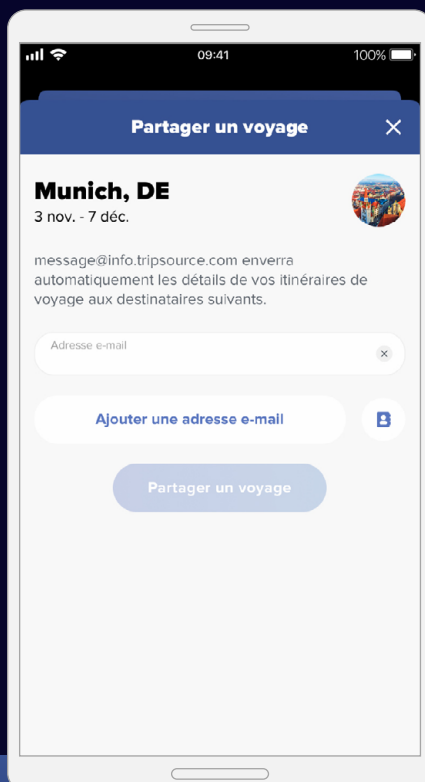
09:41 100%

Partager un voyage

Munich, DE
3 nov. - 7 déc.

message@info.tripsource.com enverra automatiquement les détails de vos itinéraires de voyage aux destinataires suivants.

Adresse e-mail

Ajouter une adresse e-mail

Partager un voyage